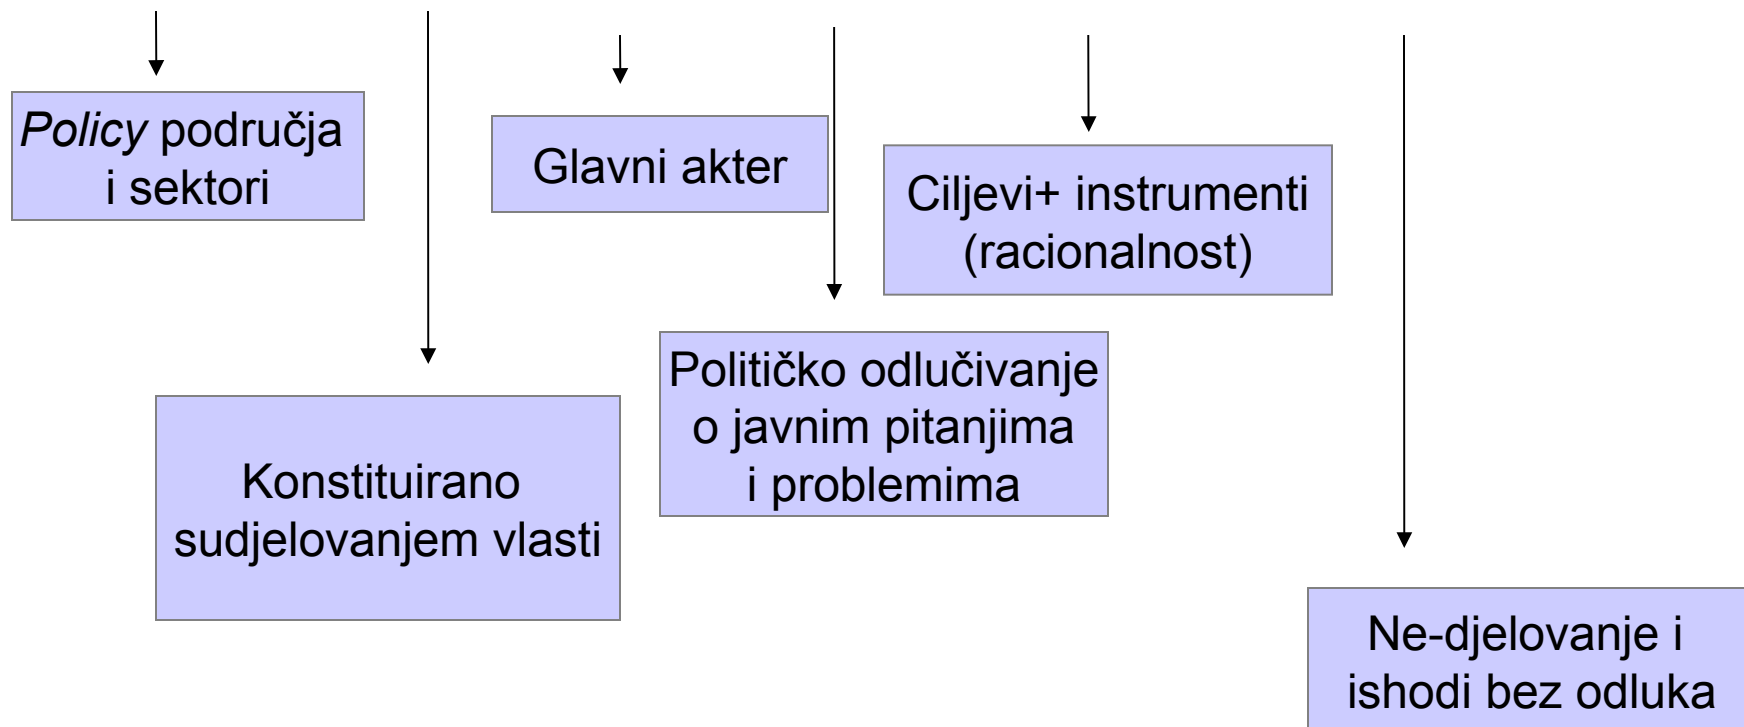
Policy područja i sektori

Glavni akter

Ciljevi+ instrumenti (racionalnost)

Konstituirano sudjelovanjem vlasti

Političko odlučivanje o javnim pitanjima i problemima

Ne-djelovanje i ishodi bez odluka